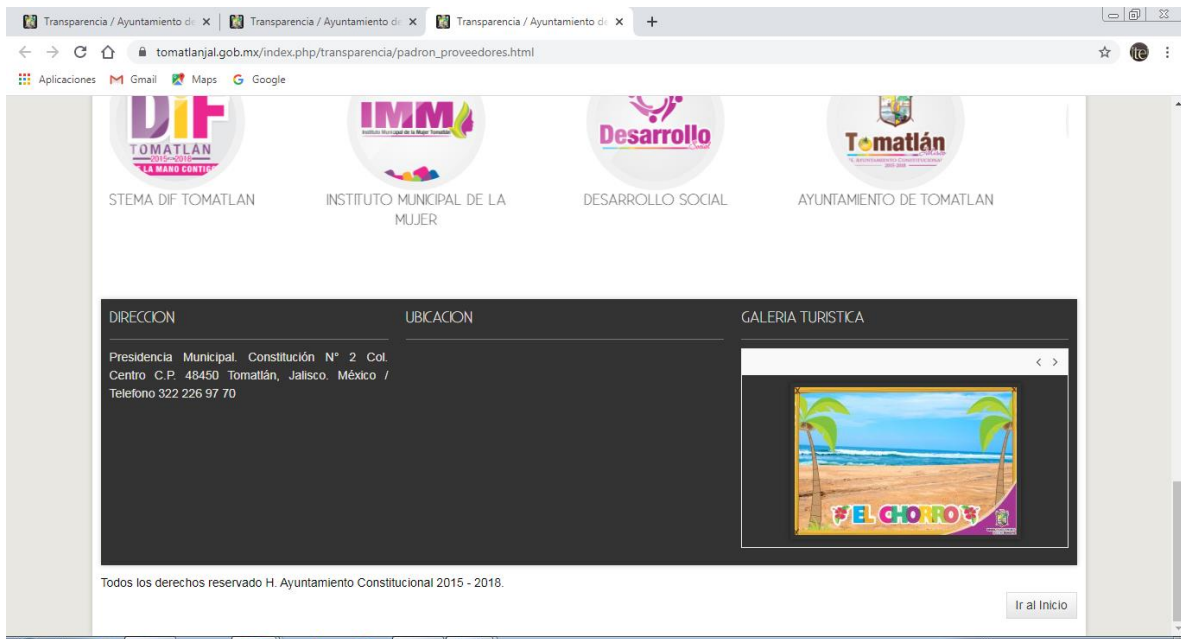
Transparencia / Ayuntamiento de × Transparencia / Ayuntamiento de × Transparencia / Ayuntamiento de × +

tomatlanjal.gob.mx/index.php/transparencia/padron_proveedores.html

Aplicaciones Gmail Maps Google

DIF TOMATLAN 2015-2018 LA MANO CONTIG

IMM

Desarrollo Social

Tomatlán

STEMA DIF TOMATLAN

INSTITUTO MUNICIPAL DE LA MUJER

DESARROLLO SOCIAL

AYUNTAMIENTO DE TOMATLAN

DIRECCION

Presidencia Municipal. Constitución N° 2 Col. Centro C.P. 48450 Tomatlán, Jalisco. México / Telefono 322 226 97 70

UBICACION

GALERIA TURISTICA

EL CHORRO

Todos los derechos reservado H. Ayuntamiento Constitucional 2015 - 2018.

Ir al Inicio